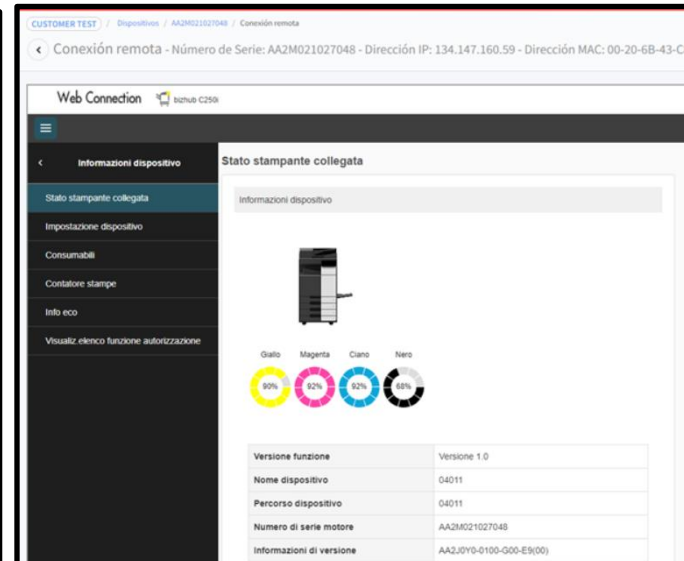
CUSTOMER TEST / Dispositivos / AA2M021027048 / Conexión remota

Conexión remota - Número de Serie: AA2M021027048 - Dirección IP: 134.147.160.59 - Dirección MAC: 00-20-6B-43-C

Web Connection bizhub C250i

Informazioni dispositivo

Stato stampante collegata

Impostazione dispositivo

Consumabili

Contatore stampe

Info eco

Visualiz.elenco funzione autorizzazione

Stato stampante collegata

Informazioni dispositivo

Giallo Magenta Ciano Nero

90% 92% 92% 68%

| | |
|---|---|
| Versione funzione | Versione 1.0 |
| Nome dispositivo | 04011 |
| Percorso dispositivo | 04011 |
| Numero di serie motore | AA2M021027048 |
| Informazioni di versione | AA2J0Y0-0100-G00-E9(00) |